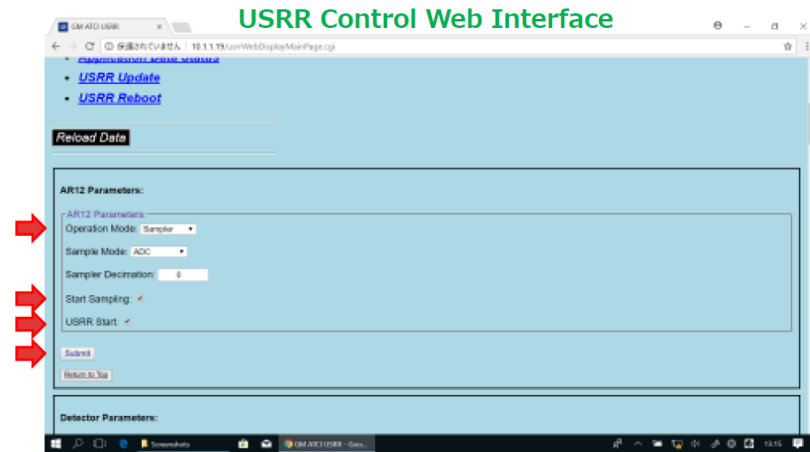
USRR Control Web Interface

GM ATCI USRR

保護されていません | 10.1.1.19/usrrWebDisplayMainPage.cgi

- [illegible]
- USRR Update
- USRR Reboot

Reload Data

AR12 Parameters:

AR12 Parameters

Operation Mode: Sampler

Sample Mode: ADC

Sampler Decimation: 8

Start Sampling:

USRR Start:

Submit

Return to Top

Detector Parameters:

Screenshots

GM ATCI USRR - Goo...

13:15